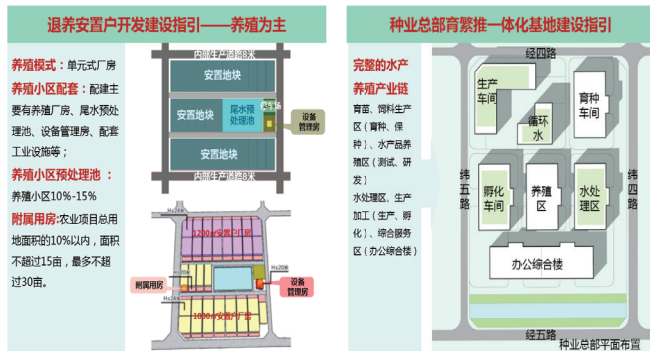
退养安置户开发建设指引——养殖为主

养殖模式：单元式厂房

养殖小区配套：配建主要有养殖厂房、尾水预处理池、设备管理房、配套工业设施等；

养殖小区预处理池：养殖小区10%-15%

附属用房：农业项目总用地面积的10%以内，面积不超过15亩，最多不超过30亩。

内部生产道路8米

安置地块

安置地块

尾水预处理池

绿化

设备管理房

安置地块

内部生产道路8米

1200㎡安置户厂房

附属用房

设备管理房

1800㎡安置户厂房

种业总部育繁推一体化基地建设指引

完整的水产养殖产业链

育苗、饲料生产区（育种、保种）、水产品养殖区（测试、研发）

水处理区、生产加工（生产、孵化）、综合服务区（办公综合楼）

经四路

生产车间

循环水

育种车间

纬五路

孵化车间

养殖区

水处理区

纬六路

办公综合楼

经五路

种业总部平面布置